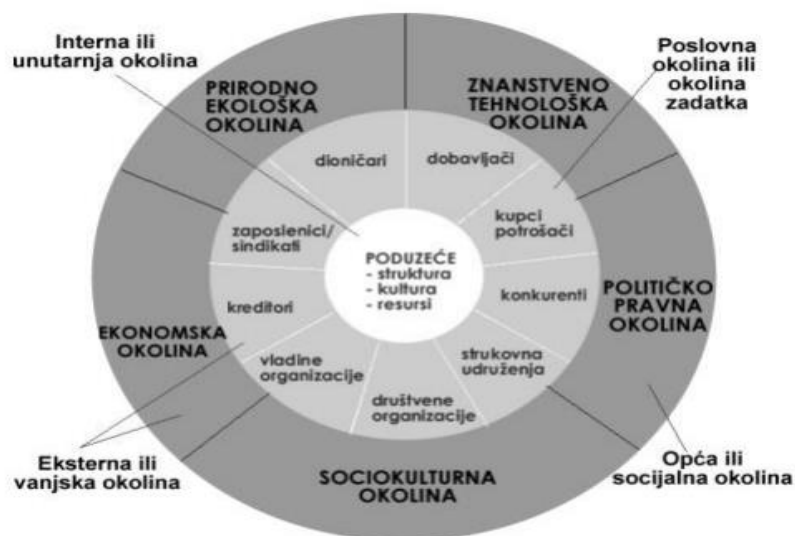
Interna ili unutarnja okolina

PRIRODNO EKOLOŠKA OKOLINA

ZNANSTVENO TEHNOLOŠKA OKOLINA

Poslovna okolina ili okolina zadatka

dioničari

dobavljači

zaposlenici/ sindikati

kupci potrošači

PODUZEĆE
- struktura
- kultura
- resursi

kreditori

konkurenti

POLITIČKO PRAVNA OKOLINA

EKONOMSKA OKOLINA

vladine organizacije

strukovna udruženja

društvene organizacije

Eksterna ili vanjska okolina

SOCIOKULTURNA OKOLINA

Opća ili socijalna okolina